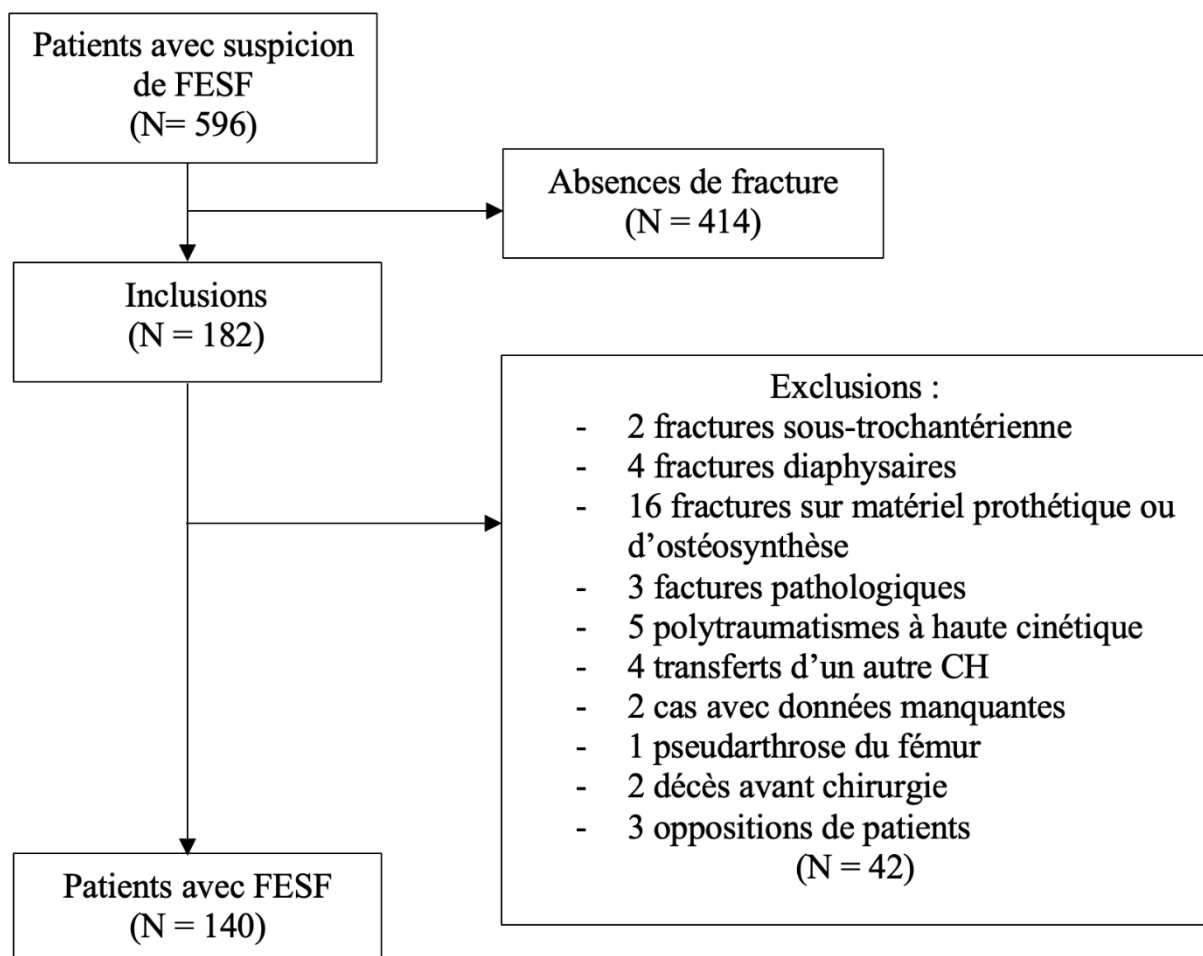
Patients avec suspicion de FESF
(N= 596)

Absences de fracture
(N = 414)

Inclusions
(N = 182)

Exclusions :
- 2 fractures sous-trochantérienne
- 4 fractures diaphysaires
- 16 fractures sur matériel prothétique ou d'ostéosynthèse
- 3 factures pathologiques
- 5 polytraumatismes à haute cinétique
- 4 transferts d'un autre CH
- 2 cas avec données manquantes
- 1 pseudarthrose du fémur
- 2 décès avant chirurgie
- 3 oppositions de patients
(N = 42)

Patients avec FESF
(N = 140)